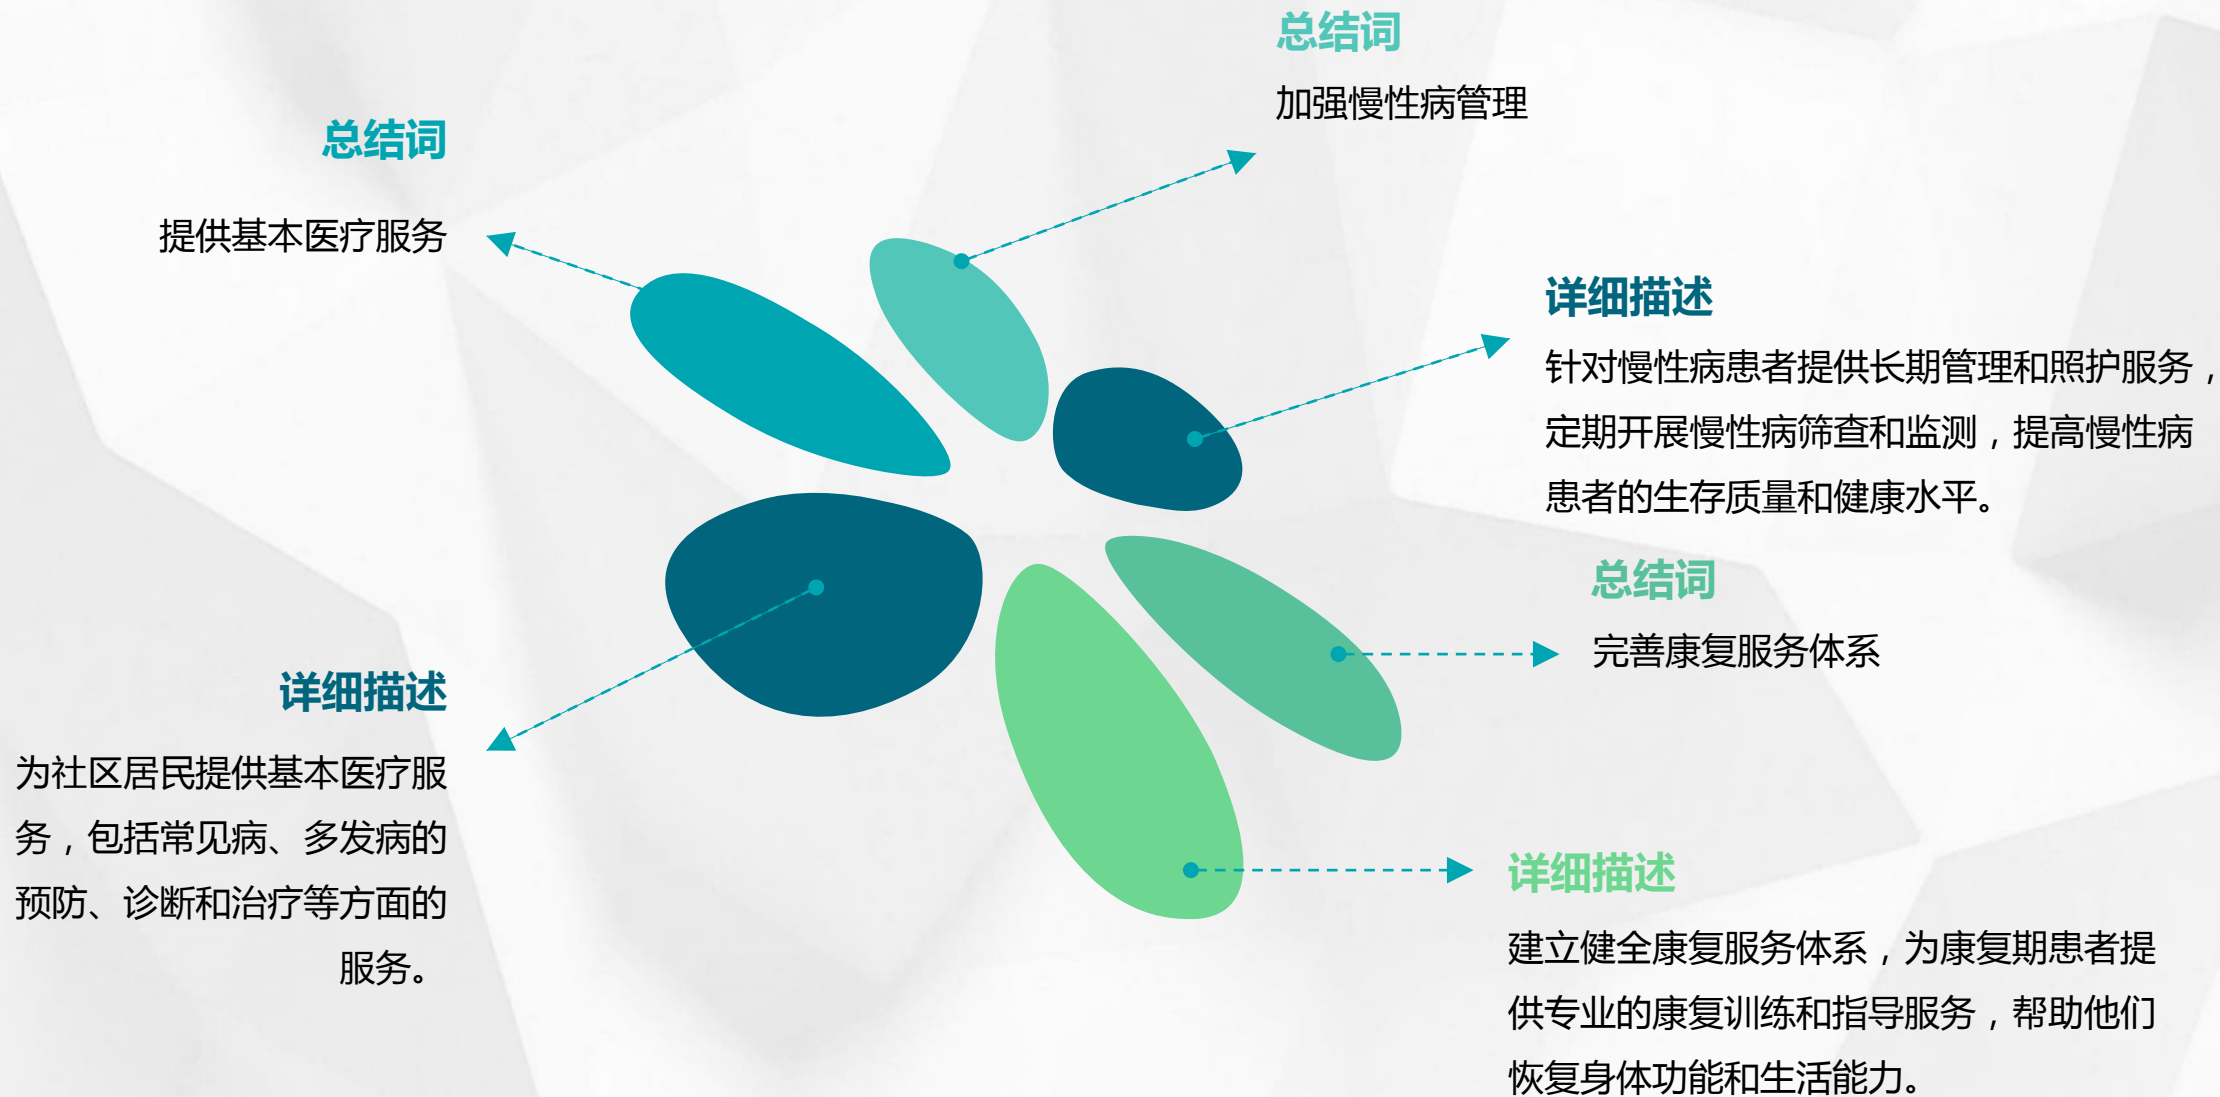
总结词

加强慢性病管理

总结词

提供基本医疗服务

详细描述

针对慢性病患者提供长期管理和照护服务，定期开展慢性病筛查和监测，提高慢性病患者的生存质量和健康水平。

总结词

完善康复服务体系

详细描述

为社区居民提供基本医疗服务，包括常见病、多发病的预防、诊断和治疗等方面的服务。

详细描述

建立健全康复服务体系，为康复期患者提供专业的康复训练和指导服务，帮助他们恢复身体功能和生活能力。